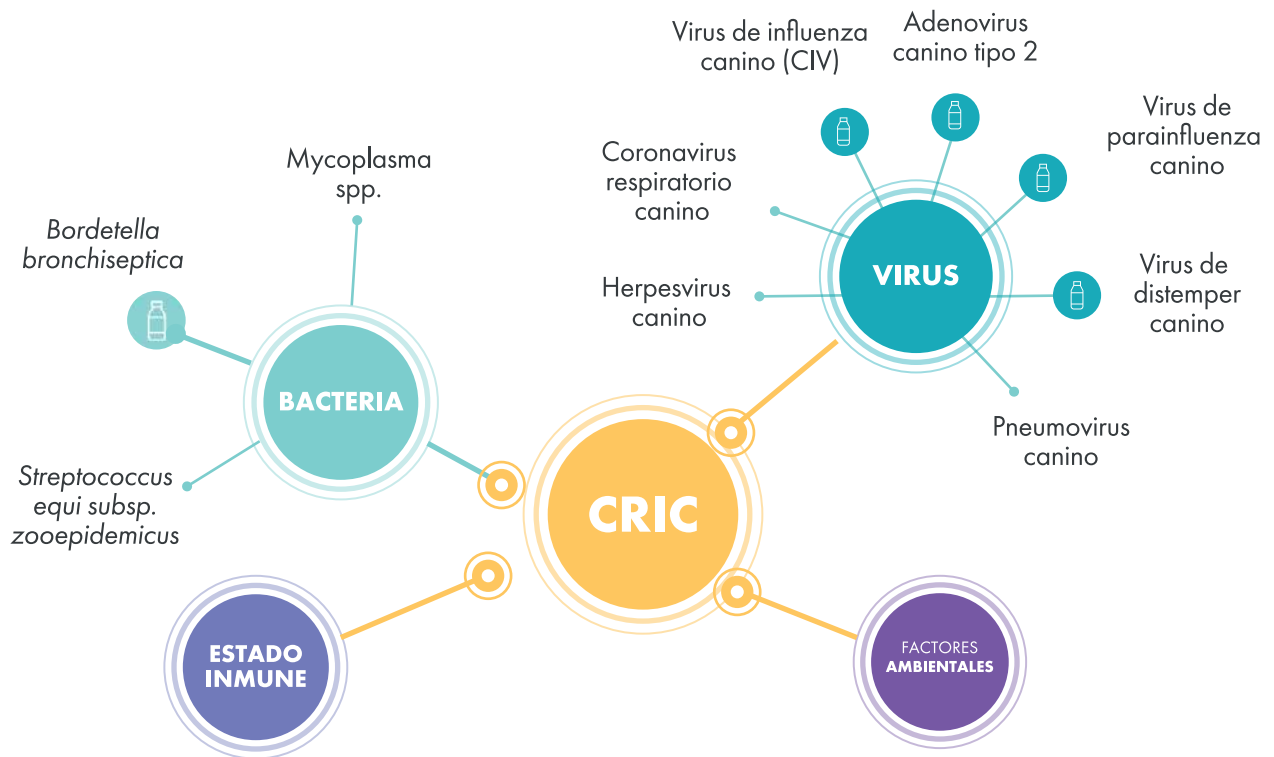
Virus de influenza canino (CIV)

Adenovirus canino tipo 2

Virus de parainfluenza canino

Coronavirus respiratorio canino

VIRUS

Virus de distemper canino

Herpesvirus canino

Pneumovirus canino

Mycoplasma spp.

*Bordetella bronchiseptica*

BACTERIA

*Streptococcus equi subsp. zooepidemicus*

CRIC

ESTADO INMUNE

FACTORES AMBIENTALES